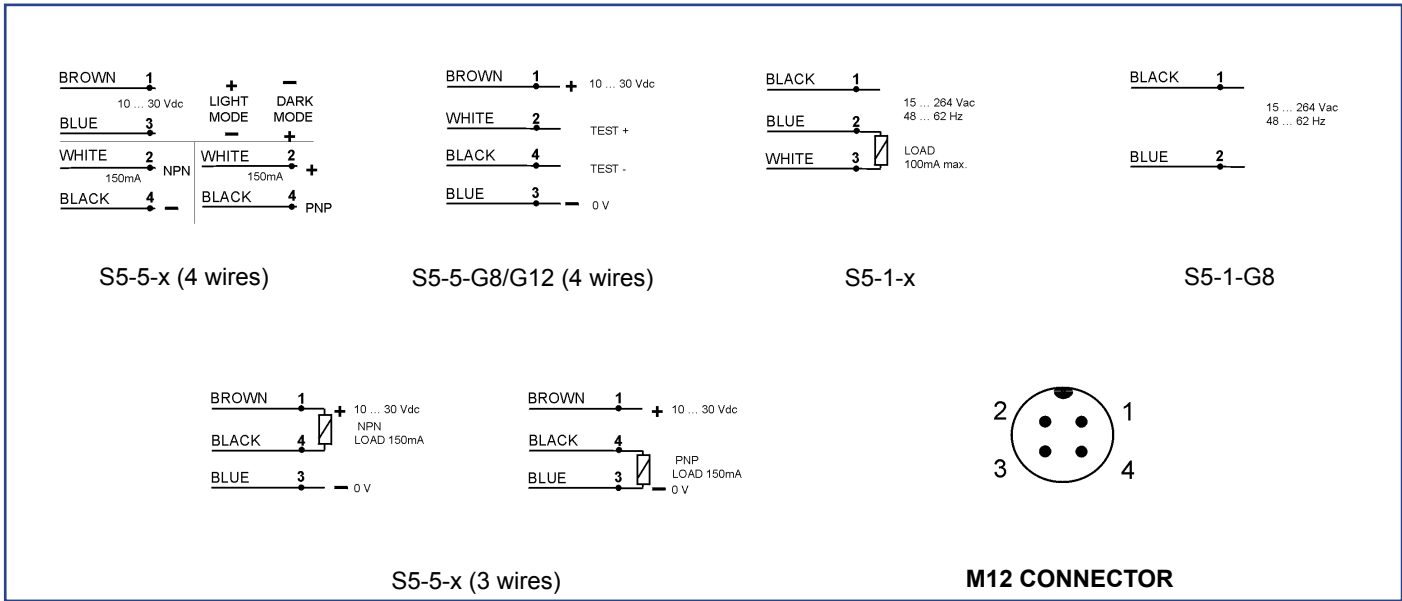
BROWN 1
10 … 30 Vdc
BLUE 3
LIGHT MODE
+
−
DARK MODE
−
+
WHITE 2
150mA
NPN
BLACK 4
−
WHITE 2
150mA
+
BLACK 4
PNP

S5-5-x (4 wires)

BROWN 1
+ 10 … 30 Vdc
WHITE 2
TEST +
BLACK 4
TEST -
BLUE 3
− 0 V

S5-5-G8/G12 (4 wires)

BLACK 1
15 … 264 Vac
48 … 62 Hz
BLUE 2
WHITE 3
LOAD
100mA max.

S5-1-x

BLACK 1
15 … 264 Vac
48 … 62 Hz
BLUE 2

S5-1-G8

BROWN 1
+ 10 … 30 Vdc
NPN
LOAD 150mA
BLACK 4
BLUE 3
− 0 V

BROWN 1
+ 10 … 30 Vdc
BLACK 4
PNP
LOAD 150mA
BLUE 3
− 0 V

S5-5-x (3 wires)

2
1
3
4

M12 CONNECTOR